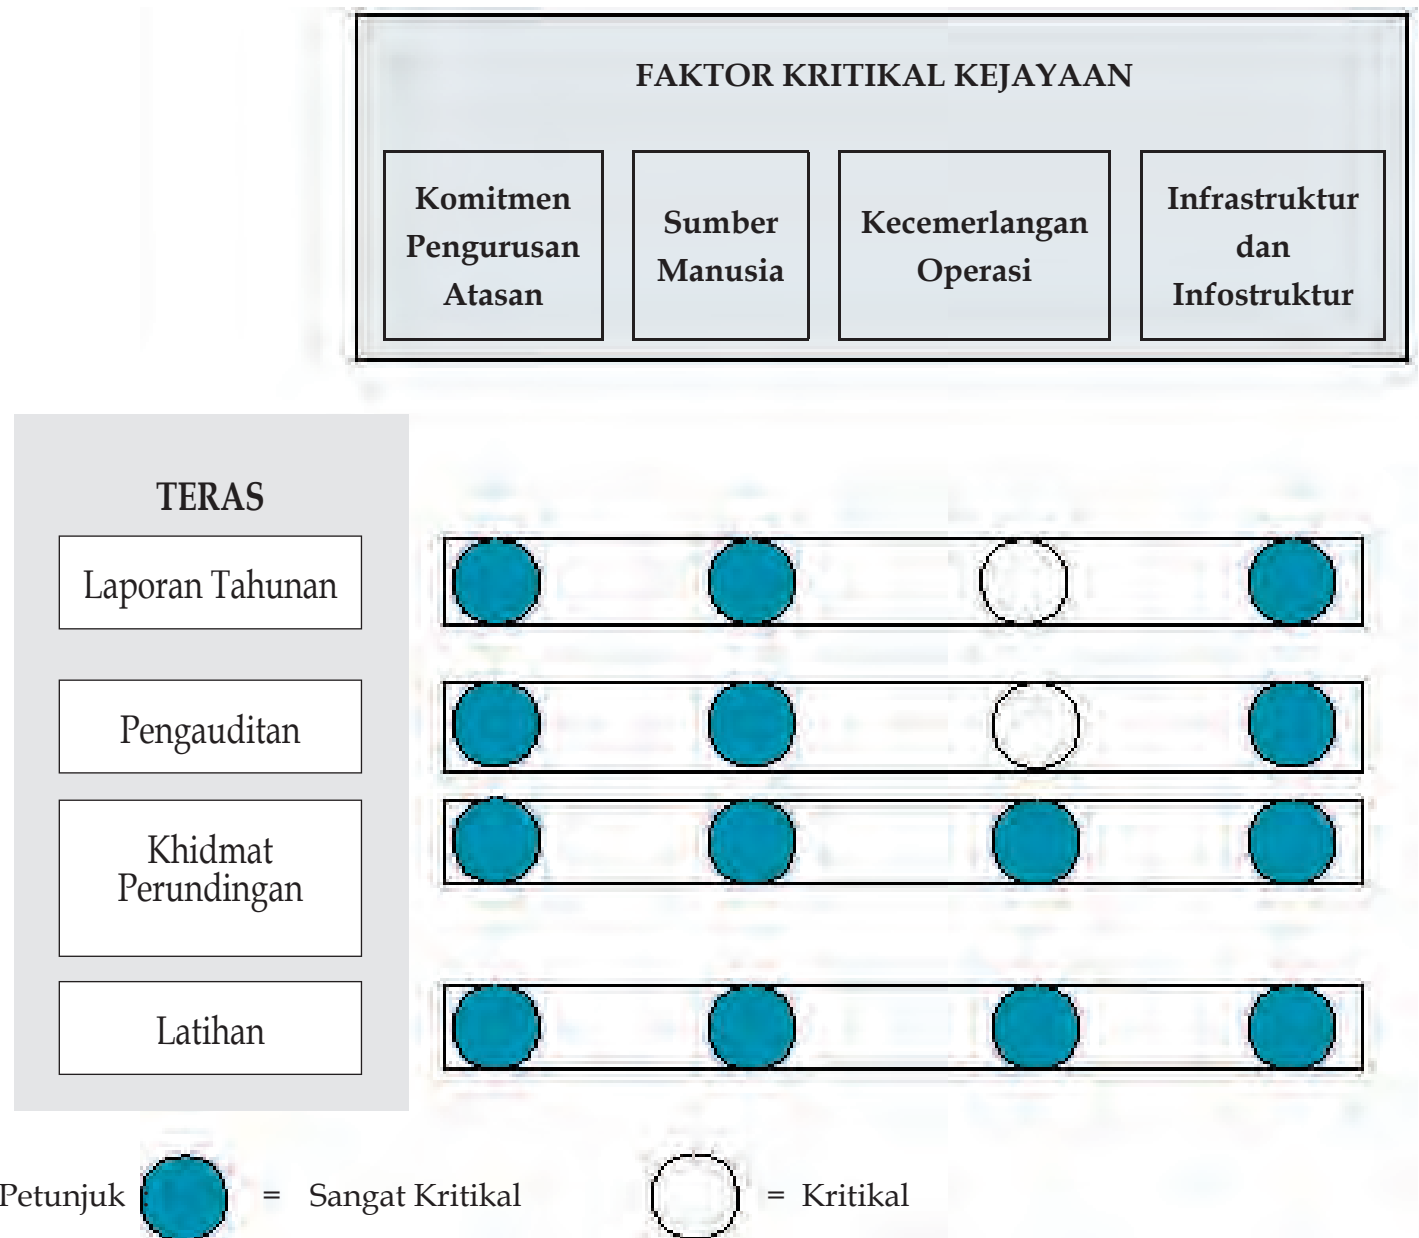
FAKTOR KRITIKAL KEJAYAAN

Komitmen Pengurusan Atasan

Sumber Manusia

Kecemerlangan Operasi

Infrastruktur dan Infostruktur

TERAS

Laporan Tahunan

Pengauditan

Khidmat Perundingan

Latihan

Petunjuk = Sangat Kritikal = Kritikal